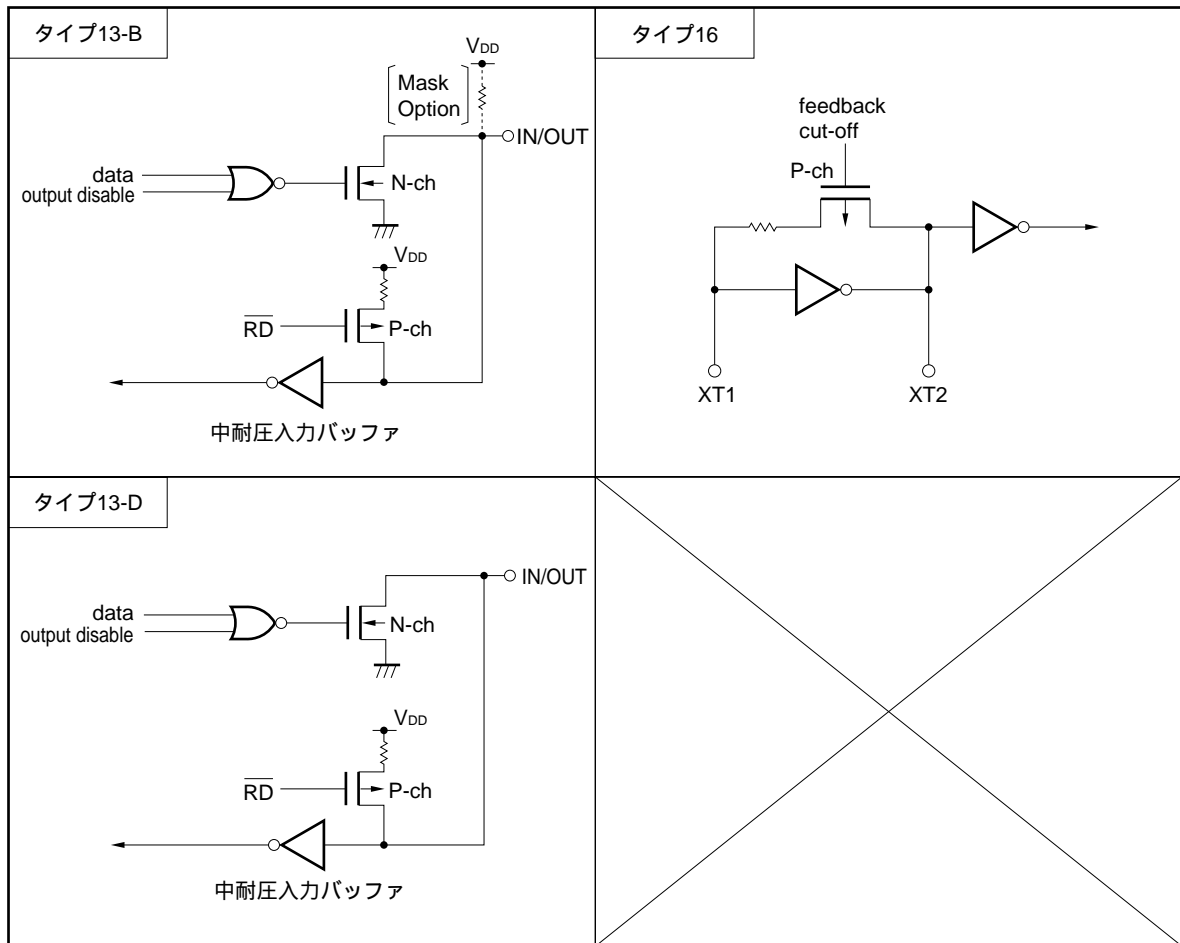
タイプ13-B

$V_{DD}$

Mask Option

IN/OUT

data
output disable

N-ch

$V_{DD}$

$\overline{RD}$

P-ch

中耐圧入力バッファ

タイプ16

feedback cut-off

P-ch

XT1

XT2

タイプ13-D

IN/OUT

data
output disable

N-ch

$V_{DD}$

$\overline{RD}$

P-ch

中耐圧入力バッファ